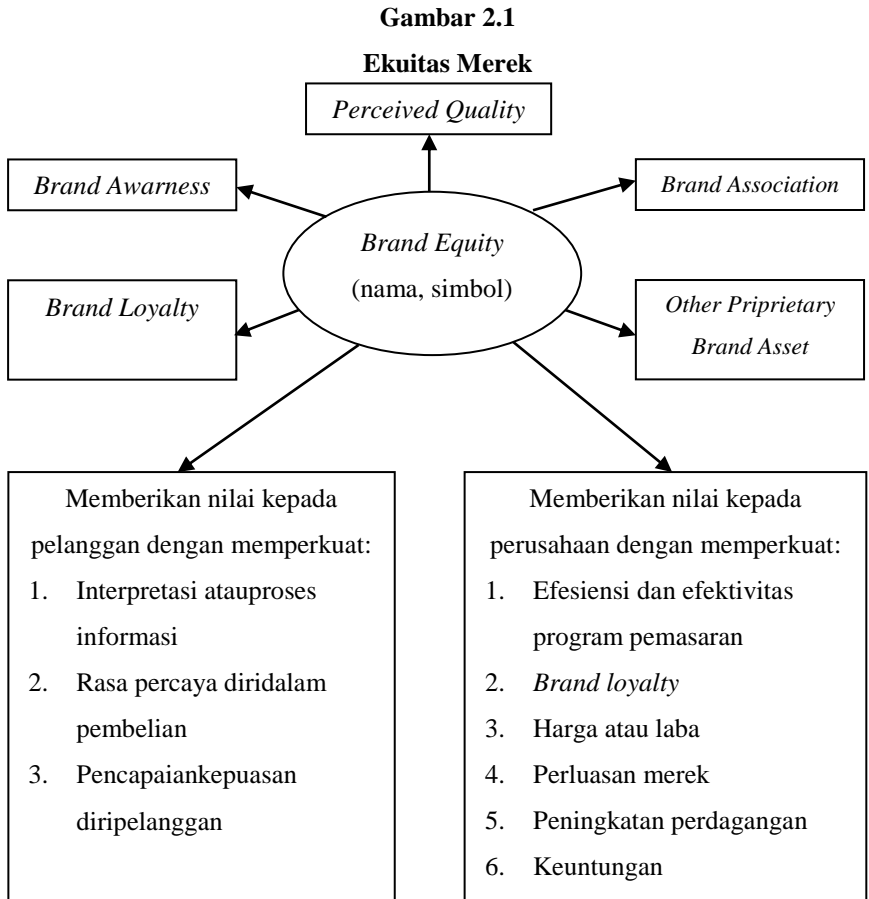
**Gambar 2.1**

**Ekuitas Merek**

*Perceived Quality*

*Brand Awarness*

*Brand Association*

*Brand Equity*
(nama, simbol)

*Brand Loyalty*

*Other PripPrietary Brand Asset*

Memberikan nilai kepada pelanggan dengan memperkuat:
1. Interpretasi atauproses informasi
2. Rasa percaya diridalam pembelian
3. Pencapaiankepuasan diripelanggan

Memberikan nilai kepada perusahaan dengan memperkuat:
1. Efesiensi dan efektivitas program pemasaran
2. *Brand loyalty*
3. Harga atau laba
4. Perluasan merek
5. Peningkatan perdagangan
6. Keuntungan